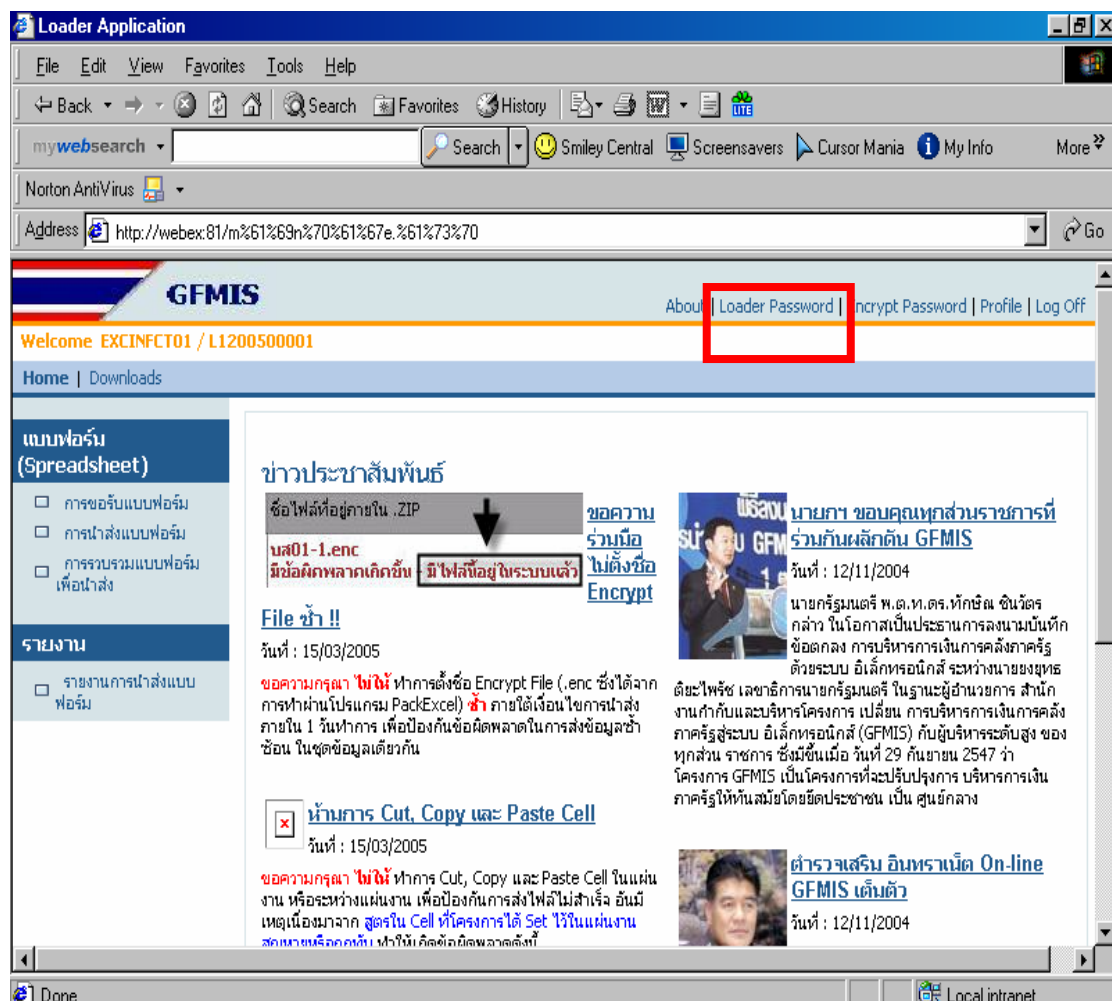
Loader Application

File Edit View Favorites Tools Help

Back Search Favorites History

mywebsearch Search Smiley Central Screensavers Cursor Mania My Info More

Norton AntiVirus

Address http://webex:81/m%61%69n%70%61%67e.%61%73%70 Go

GFMIS

About | Loader Password | Encrypt Password | Profile | Log Off

Welcome EXCINFCT01 / L1200500001

Home | Downloads

แบบฟอร์ม (Spreadsheet)

การขอรับแบบฟอร์ม

การนำส่งแบบฟอร์ม

การรวบรวมแบบฟอร์มเพื่อนำส่ง

รายงาน

รายงานการนำส่งแบบฟอร์ม

ข่าวประชาสัมพันธ์

ชื่อไฟล์ที่อยู่ภายใน .ZIP

บส01-1.enc
มีข้อผิดพลาดเกิดขึ้น - มีไฟล์นี้อยู่ในระบบแล้ว

ขอความร่วมมือไม่ตั้งชื่อ Encrypt File ซ้ำ !!

วันที่ : 15/03/2005

ขอความกรุณา ไม่ให้ ทำการตั้งชื่อ Encrypt File (.enc ซึ่งได้จากการทำผ่านโปรแกรม PackExcel) ซ้ำ ภายใต้เงื่อนไขการนำส่งภายใน 1 วันทำการ เพื่อป้องกันข้อผิดพลาดในการส่งข้อมูลซ้ำซ้อน ในชุดข้อมูลเดียวกัน

ห้ามการ Cut, Copy และ Paste Cell

วันที่ : 15/03/2005

ขอความกรุณา ไม่ให้ ทำการ Cut, Copy และ Paste Cell ในแผ่นงาน หรือระหว่างแผ่นงาน เพื่อป้องกันการส่งไฟล์ไม่สำเร็จ อันมีเหตุเนื่องมาจาก สูตรใน Cell ที่โครงการได้ Set ไว้ในแผ่นงาน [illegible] ทำให้เกิดข้อผิดพลาดดังนี้

นายกฯ ขอบคุณทุกส่วนราชการที่ร่วมกันผลักดัน GFMIS

วันที่ : 12/11/2004

นายกรัฐมนตรี พ.ต.ท.ดร.ทักษิณ ชินวัตร กล่าว ในโอกาสเป็นประธานการลงนามบันทึกข้อตกลง การบริหารการเงินการคลังภาครัฐด้วยระบบ อิเล็กทรอนิกส์ ระหว่างนายยงยุทธ ติยะไพรัช เลขาธิการนายกรัฐมนตรี ในฐานะผู้อำนวยการ สำนักงานกำกับและบริหารโครงการ เปลี่ยน การบริหารการเงินการคลังภาครัฐสู่ระบบ อิเล็กทรอนิกส์ (GFMIS) กับผู้บริหารระดับสูง ของทุกส่วน ราชการ ซึ่งมีขึ้นเมื่อ วันที่ 29 กันยายน 2547 ว่า โครงการ GFMIS เป็นโครงการที่จะปรับปรุงการ บริหารการเงินภาครัฐให้ทันสมัยโดยยึดประชาชน เป็น ศูนย์กลาง

ตำรวจเสริม อินทราเน็ต On-line GFMIS เต็มตัว

วันที่ : 12/11/2004

Done

Local intranet